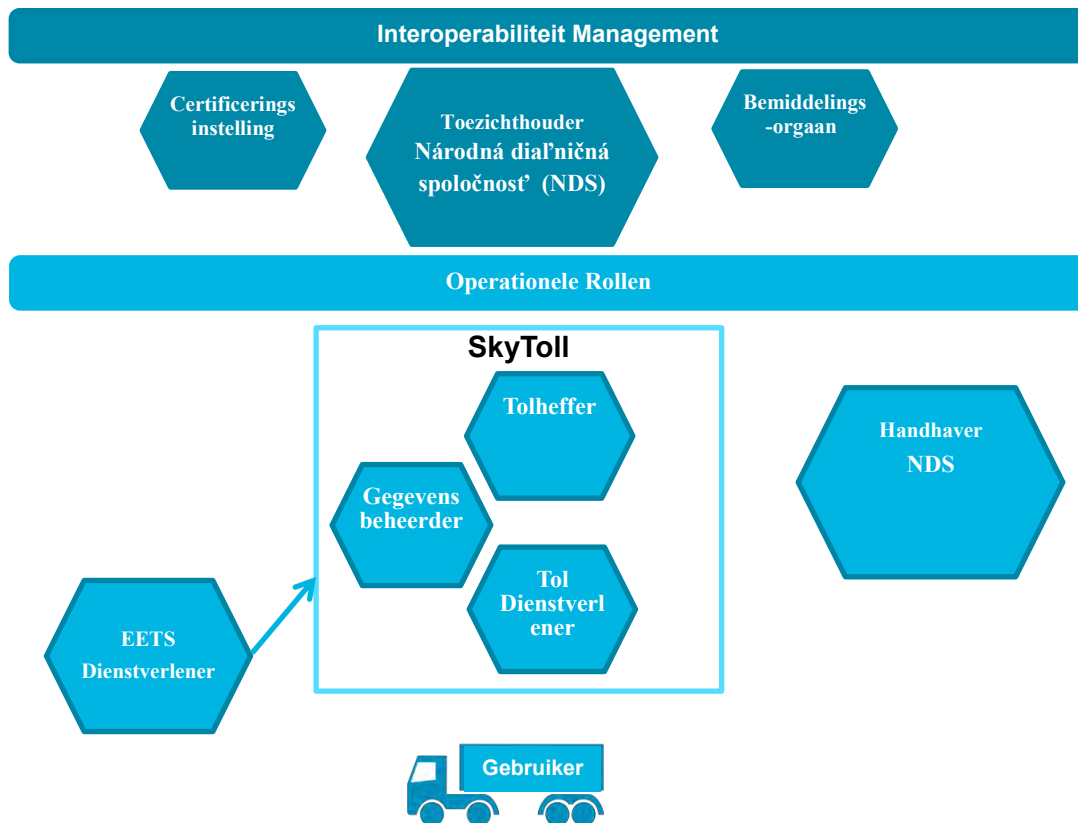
Interoperabiliteit Management

Certificerings instelling

Toezichthouder
Národná diaľničná spoločnosť (NDS)

Bemiddelings -orgaan

Operationele Rollen

SkyToll

Tolheffer

Gegevens beheerder

Tol Dienstverlener

Handhaver
NDS

EETS Dienstverlener

Gebruiker